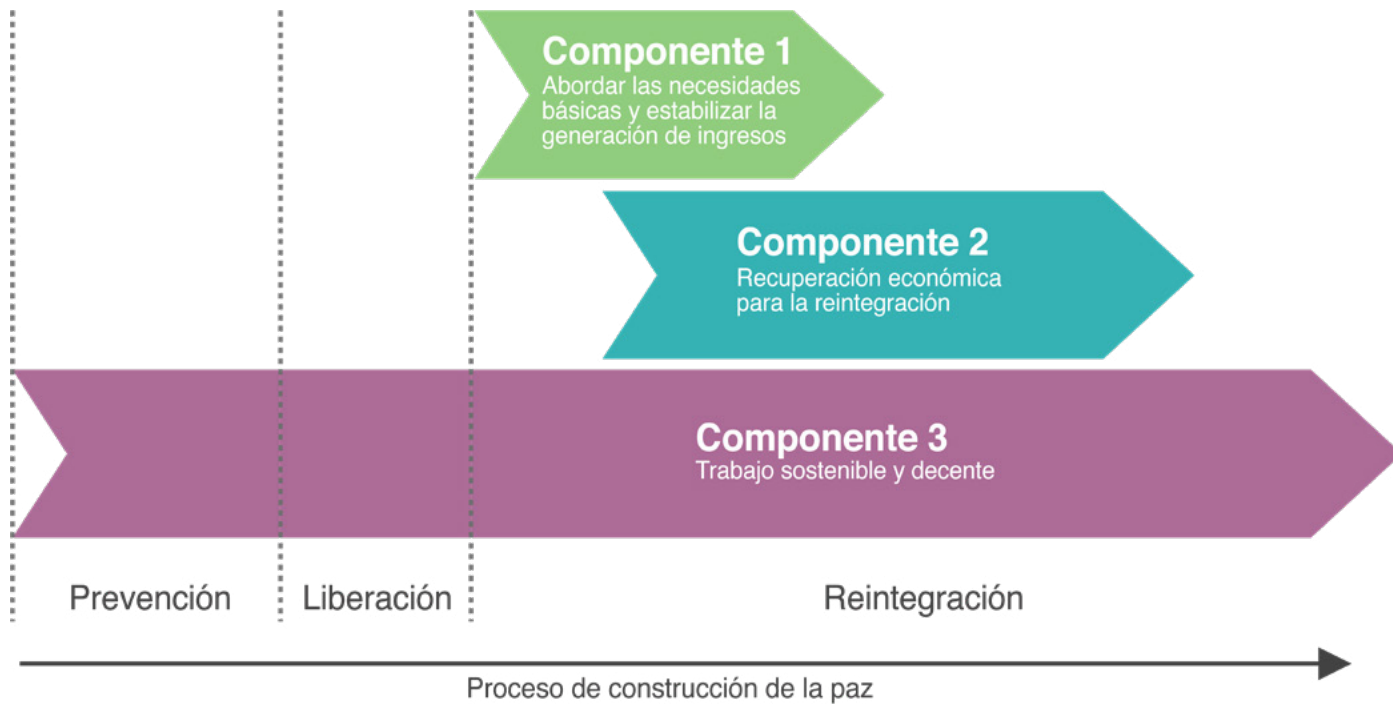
Componente 1
Abordar las necesidades básicas y estabilizar la generación de ingresos

Componente 2
Recuperación económica para la reintegración

Componente 3
Trabajo sostenible y decente

Prevención

Liberación

Reintegración

Proceso de construcción de la paz